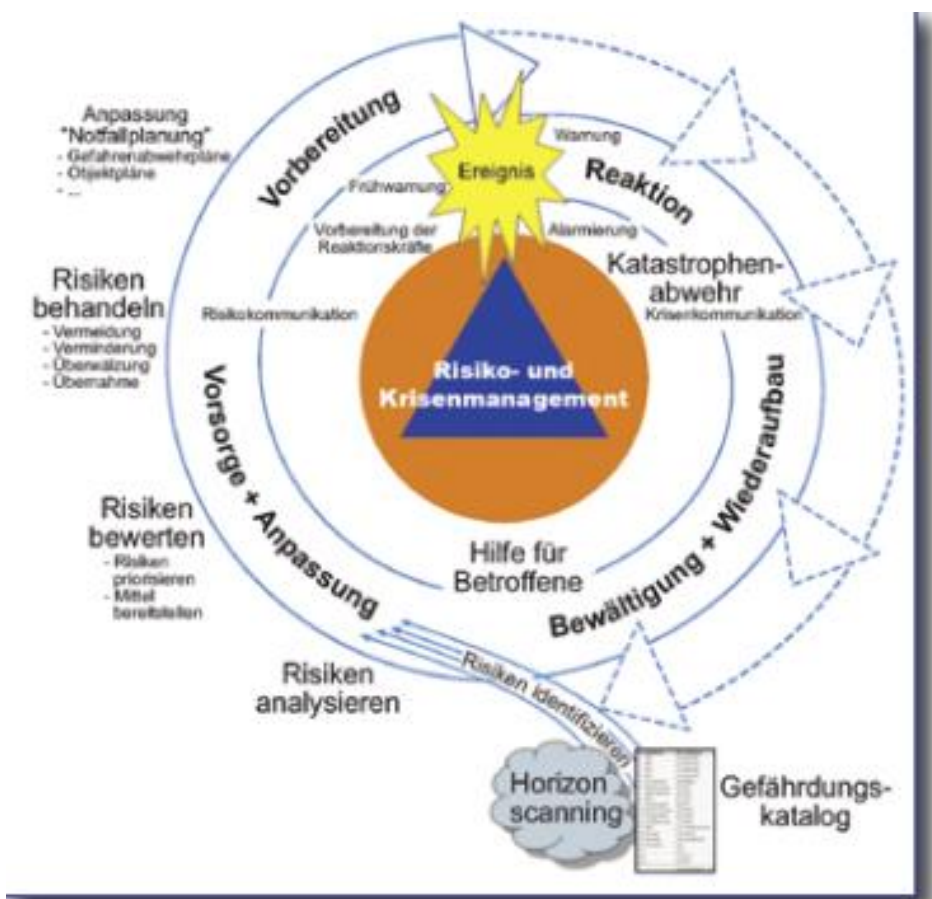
Anpassung "Notfallplanung"
- Gefahrenabwehrpläne
- Objektpläne
- ...

Vorbereitung

Ereignis

Warnung

Reaktion

Frühwarnung

Vorbereitung der Reaktionskräfte

Alarmierung

Risiken behandeln
- Vermeidung
- Verminderung
- Überwälzung
- Übernahme

Katastrophenabwehr

Risikokommunikation

Krisenkommunikation

Risiko- und Krisenmanagement

Vorsorge + Anpassung

Bewältigung + Wiederaufbau

Risiken bewerten
- Risiken priorisieren
- Mittel bereitstellen

Hilfe für Betroffene

Risiken identifizieren

Risiken analysieren

Horizon scanning

Gefährdungskatalog